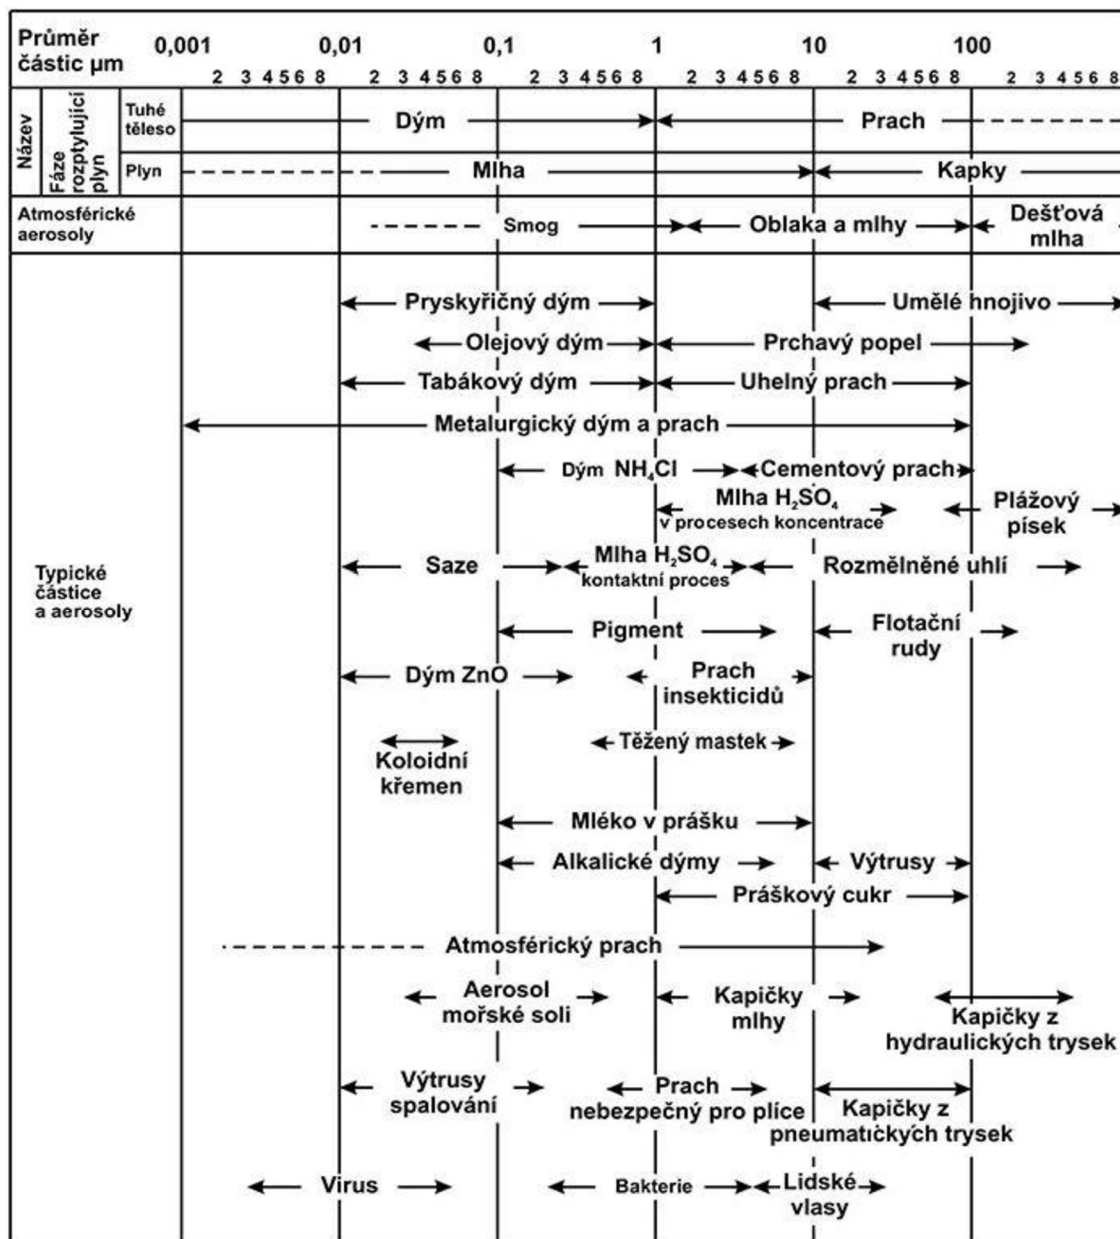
Průměr částic µm

0,001 2 3 4 5 6 8 0,01 2 3 4 5 6 8 0,1 2 3 4 5 6 8 1 2 3 4 5 6 8 10 2 3 4 5 6 8 100 2 3 4 5 6 8

Název

Fáze rozptylující plyn

Tuhé těleso

Dým

Prach

Plyn

Mlha

Kapky

Atmosférické aerosoly

Smog

Oblaka a mlhy

Dešťová mlha

Typické částice a aerosoly

Pryskyřičný dým

Umělé hnojivo

Olejový dým

Prchavý popel

Tabákový dým

Uhelný prach

Metalurgický dým a prach

Dým $NH_4Cl$

Cementový prach

Mlha $H_2SO_4$ v procesech koncentrace

Plážový písek

Saze

Mlha $H_2SO_4$ kontaktní proces

Rozmělněné uhlí

Pigment

Flotační rudy

Dým ZnO

Prach insekticidů

Koloidní křemen

Těžený mastek

Mléko v prášku

Alkalické dýmy

Výtrusy

Práškový cukr

Atmosférický prach

Aerosol mořské soli

Kapičky mlhy

Kapičky z hydraulických trysek

Výtrusy spalování

Prach nebezpečný pro plíce

Kapičky z pneumatických trysek

Virus

Bakterie

Lidské vlasy